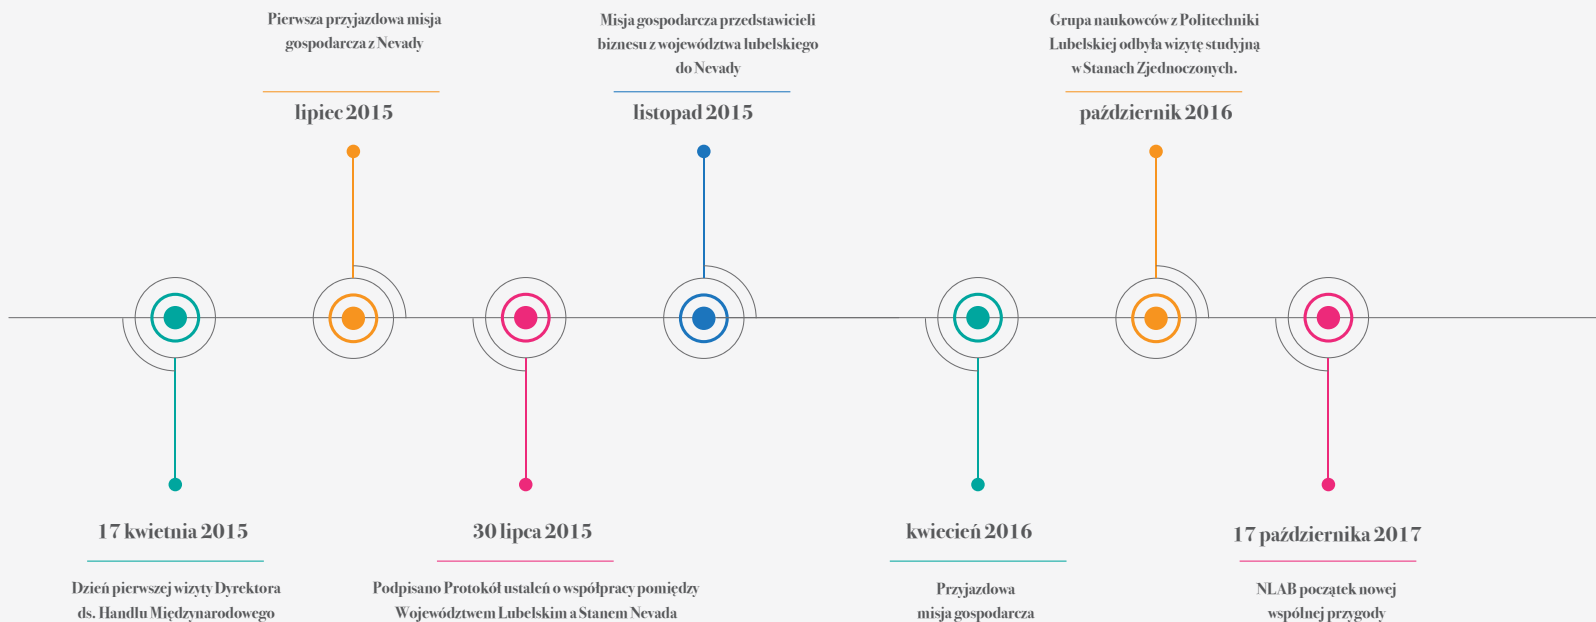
Pierwsza przyjazdowa misja gospodarcza z Nevady

lipiec 2015

Misja gospodarcza przedstawicieli biznesu z województwa lubelskiego do Nevady

listopad 2015

Grupa naukowców z Politechniki Lubelskiej odbyła wizytę studyjną w Stanach Zjednoczonych.

październik 2016

17 kwietnia 2015

Dzień pierwszej wizyty Dyrektora ds. Handlu Międzynarodowego

30 lipca 2015

Podpisano Protokół ustaleń o współpracy pomiędzy Województwem Lubelskim a Stanem Nevada

kwiecień 2016

Przyjazdowa misja gospodarcza

17 października 2017

NLAB początek nowej wspólnej przygody